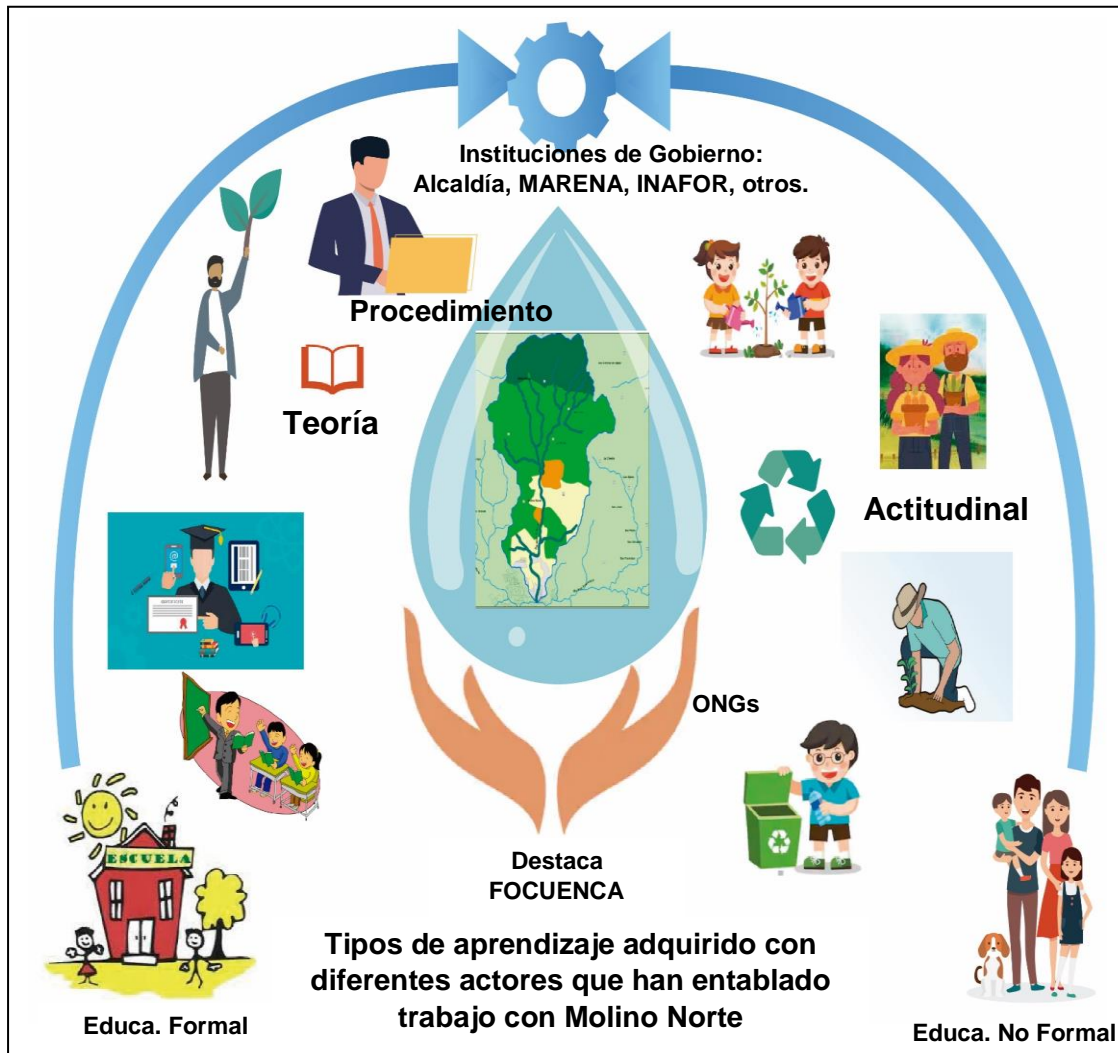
Instituciones de Gobierno:
Alcaldía, MARENA, INAFOR, otros.

Procedimiento

Teoría

Actitudinal

ONGs

ESCUELA

Destaca
FOCUENCA

Tipos de aprendizaje adquirido con diferentes actores que han entablado trabajo con Molino Norte

Educa. Formal

Educa. No Formal